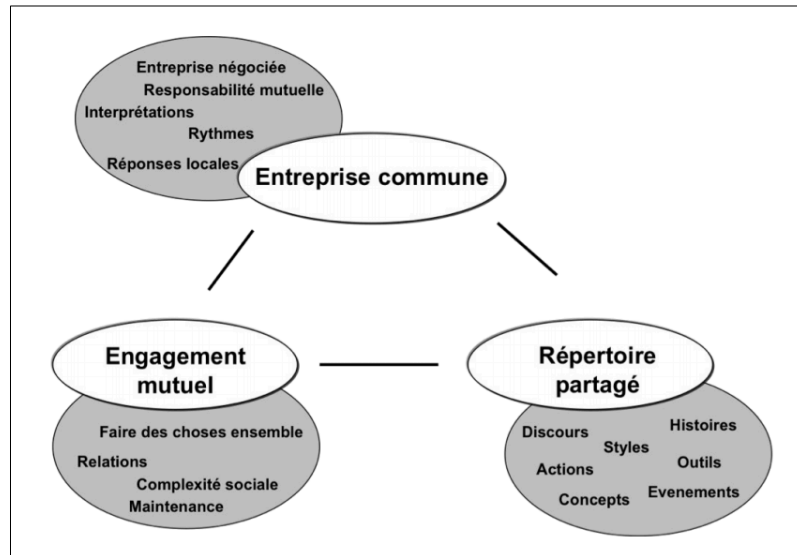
Entreprise négociée
Responsabilité mutuelle
Interprétations
Rythmes
Réponses locales

Entreprise commune

Engagement mutuel

Faire des choses ensemble
Relations
Complexité sociale
Maintenance

Répertoire partagé

Discours
Styles
Histoires
Actions
Outils
Concepts
Evenements